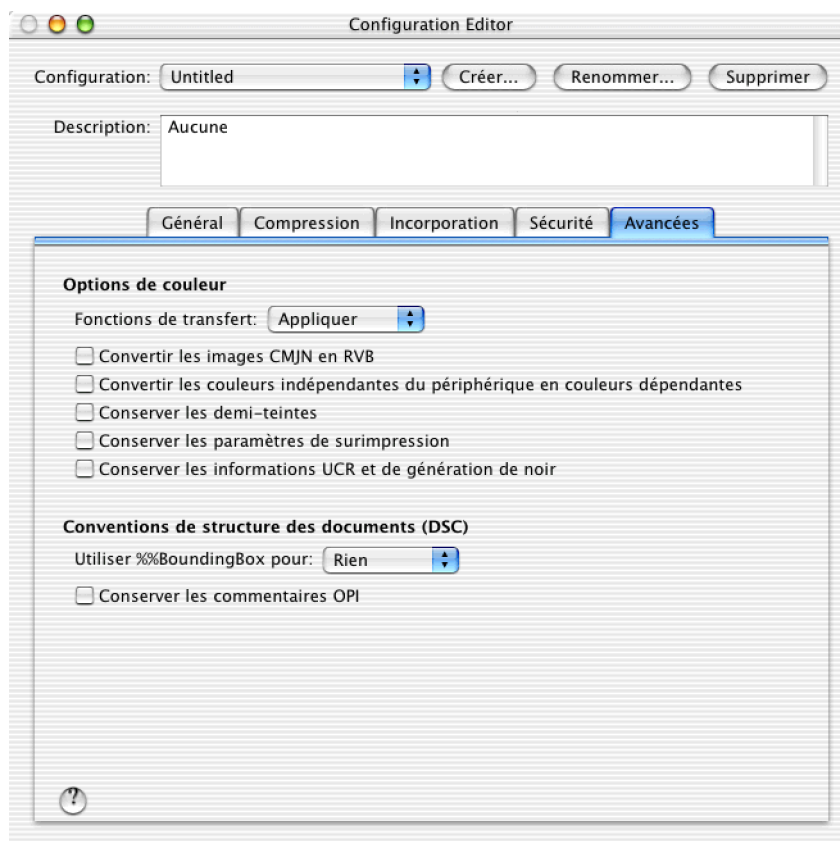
Configuration Editor

Configuration: Untitled
Créer...
Renommer...
Supprimer

Description: Aucune

Général
Compression
Incorporation
Sécurité
Avancées

Options de couleur

Fonctions de transfert: Appliquer

Convertir les images CMJN en RVB
Convertir les couleurs indépendantes du périphérique en couleurs dépendantes
Conserver les demi-teintes
Conserver les paramètres de surimpression
Conserver les informations UCR et de génération de noir

Conventions de structure des documents (DSC)

Utiliser %%BoundingBox pour: Rien

Conserver les commentaires OPI

?